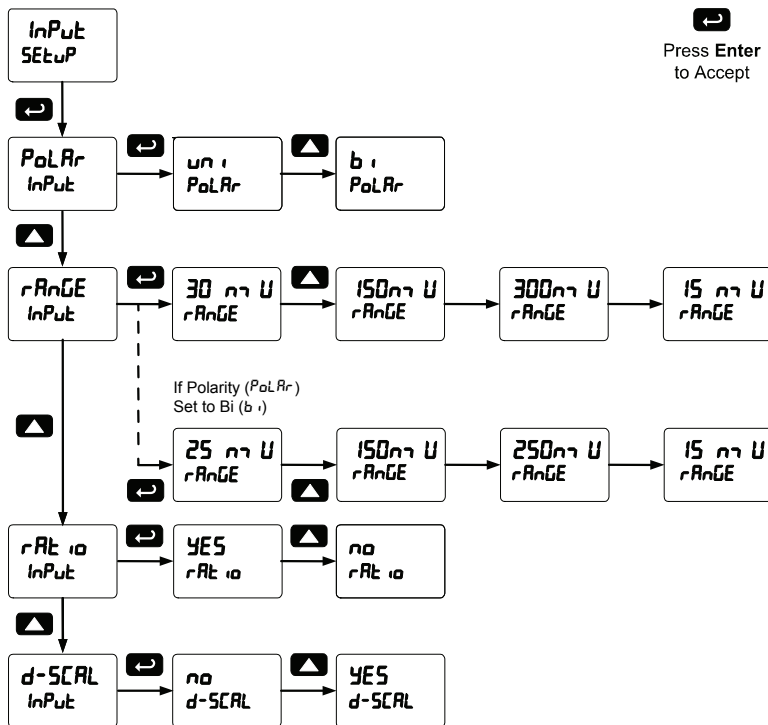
InPut SEtuP

Press Enter to Accept

PoLAr InPut

uni PoLAr

bi PoLAr

rAnGE InPut

30 mV rAnGE

150mV rAnGE

300mV rAnGE

15 mV rAnGE

If Polarity (PoLAr) Set to Bi (bi)

25 mV rAnGE

150mV rAnGE

250mV rAnGE

15 mV rAnGE

rAtio InPut

YES rAtio

no rAtio

d-SCAL InPut

no d-SCAL

YES d-SCAL